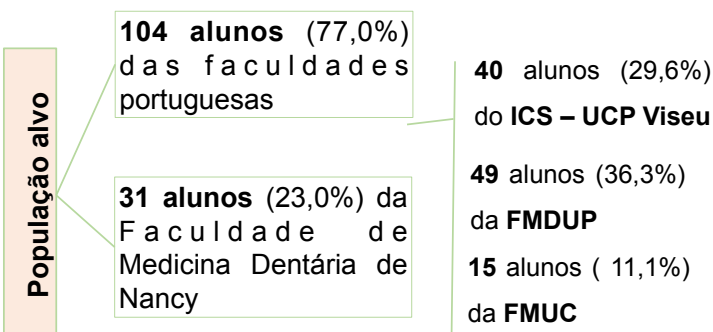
População alvo

**104 alunos** (77,0%) das faculdades portuguesas

**31 alunos** (23,0%) da Faculdade de Medicina Dentária de Nancy

**40** alunos (29,6%) do **ICS – UCP Viseu**

**49** alunos (36,3%) da **FMDUP**

**15** alunos ( 11,1%) da **FMUC**